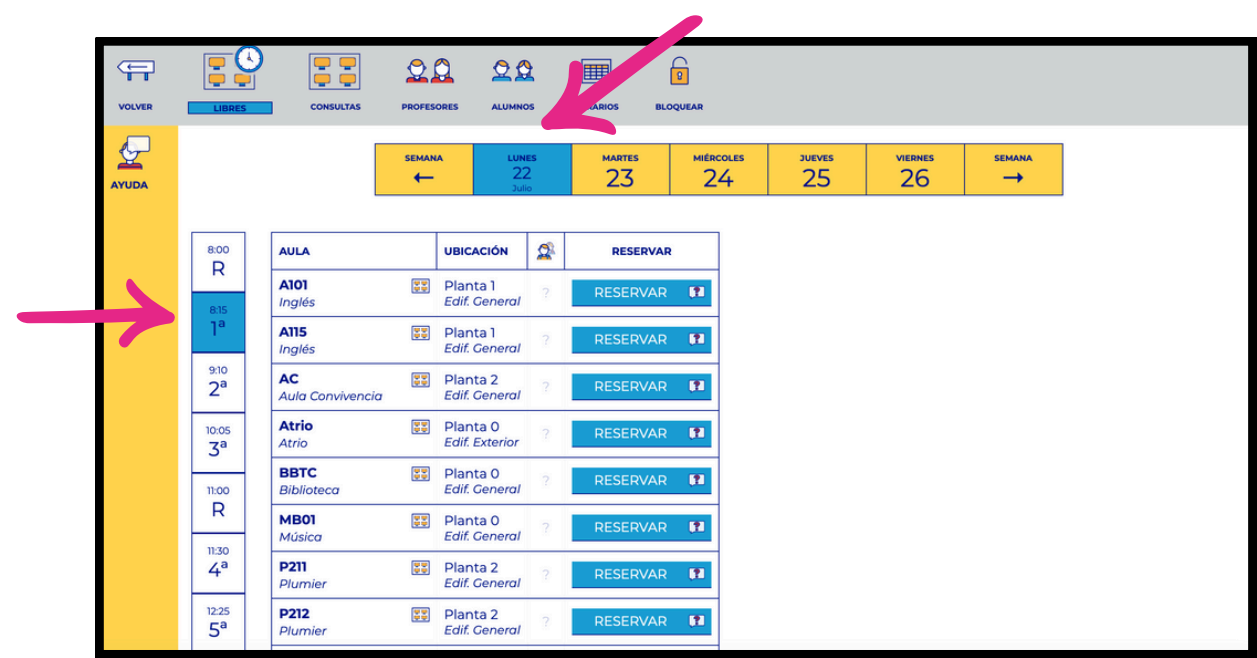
VOLVER LIBRES CONSULTAS PROFESORES ALUMNOS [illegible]ARIOS BLOQUEAR

AYUDA

| SEMANA ← | LUNES 22 Julio | MARTES 23 | MIÉRCOLES 24 | JUEVES 25 | VIERNES 26 | SEMANA → |
|---|---|---|---|---|---|---|

8:00 R
8:15 1ª
9:10 2ª
10:05 3ª
11:00 R
11:30 4ª
12:25 5ª

| AULA | UBICACIÓN | | RESERVAR |
|---|---|---|---|
| A101 Inglés | Planta 1 Edif. General | ? | RESERVAR |
| A115 Inglés | Planta 1 Edif. General | ? | RESERVAR |
| AC Aula Convivencia | Planta 2 Edif. General | ? | RESERVAR |
| Atrio Atrio | Planta 0 Edif. Exterior | ? | RESERVAR |
| BBTC Biblioteca | Planta 0 Edif. General | ? | RESERVAR |
| MB01 Música | Planta 0 Edif. General | ? | RESERVAR |
| P211 Plumier | Planta 2 Edif. General | ? | RESERVAR |
| P212 Plumier | Planta 2 Edif. General | ? | RESERVAR |